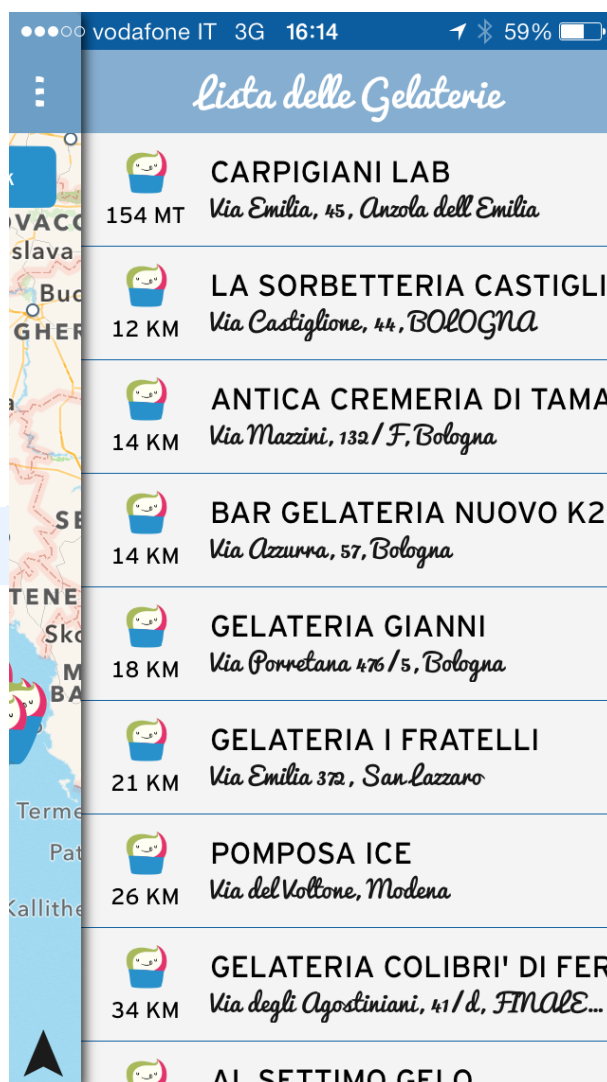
vodafone IT 3G 16:14 59%

Lista delle Gelaterie

VACO
slava
Bud
GHER
SE
TENE
Sko
M
BA
Terme
Pat
Kallithe

154 MT
CARPIGIANI LAB
Via Emilia, 45, Anzola dell Emilia

12 KM
LA SORBETTERIA CASTIGLI
Via Castiglione, 44, BOLOGNA

14 KM
ANTICA CREMERIA DI TAMA
Via Mazzini, 132/F, Bologna

14 KM
BAR GELATERIA NUOVO K2
Via Azzurra, 57, Bologna

18 KM
GELATERIA GIANNI
Via Porretana 476/5, Bologna

21 KM
GELATERIA I FRATELLI
Via Emilia 372, San Lazzaro

26 KM
POMPOSA ICE
Via del Voltone, Modena

34 KM
GELATERIA COLIBRI' DI FER
Via degli Agostiniani, 41/d, FINALE...

AL SETTIMO GELO